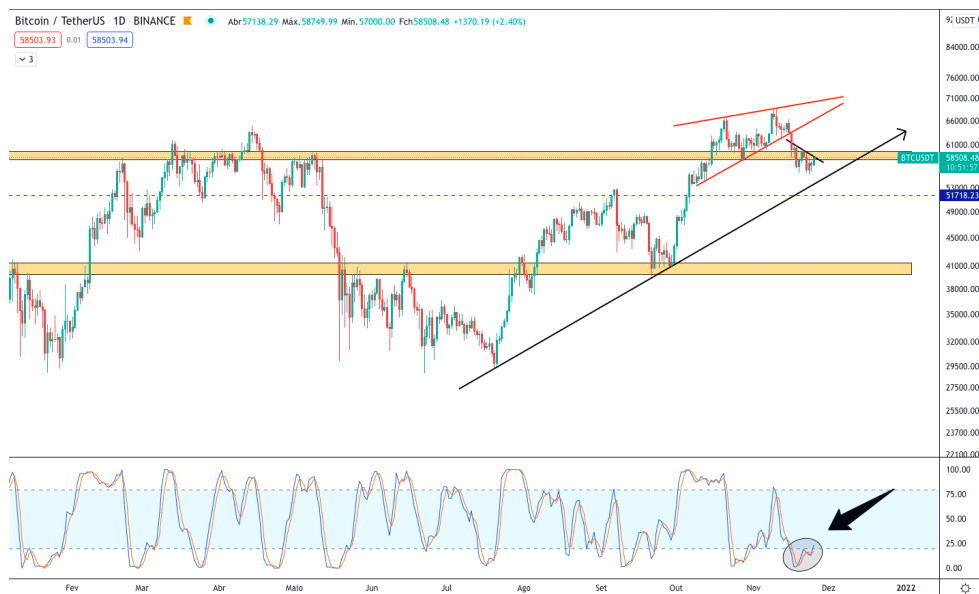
Bitcoin / TetherUS 1D BINANCE Abr57138.29 Máx.58749.99 Mín.57000.00 Fch58508.48 +1370.19 (+2.40%)

58503.93 0.01 58503.94

3

84000.00
76000.00
71000.00
66000.00
61000.00
BTCUSDT 58508.48 10:51:57
53000.00
51718.23
49000.00
45000.00
41000.00
38000.00
35000.00
32000.00
29500.00
27500.00
25500.00
23700.00
22100.00

100.00
75.00
50.00
25.00
0.00

Fev Mar Abr Maio Jun Jul Ago Set Out Nov Dez 2022